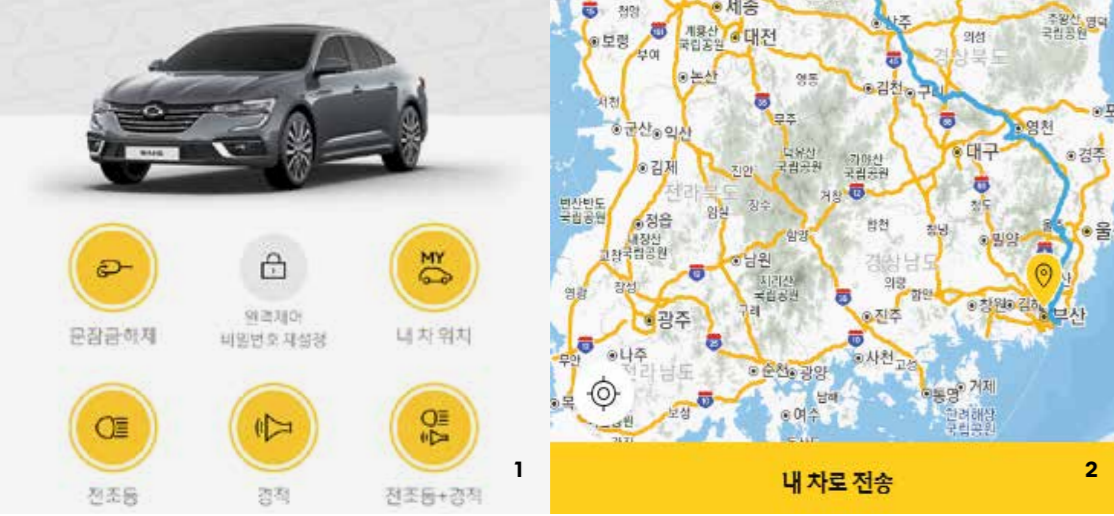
MY

문잠금해제

원격제어
비밀번호 재설정

내 차 위치

전조등

경적

전조등+경적

1

세종
청양
계룡산
국립공원
보령
대전
부여
논산
영동
김천
구미
상주
의성
경상북도
주왕산
국립공원
영덕
서천
무주
군산
익산
영천
포
대구
경주
김제
덕유산
국립공원
가야산
국립공원
전라북도
진안
거창
변산반도
국립공원
장수
청도
울
정읍
임실
합천
창녕
밀양
내장산
국립공원
함양
고창
남원
경상남도
양
지리산
국립공원
의령
영광
장성
함안
산
광주
구례
진주
창원
김해
부산
함평
무안
나주
전라남도
순천
광양
사천
고성
거제
목포
통영
남해
한려해상
국립공원
여수
보성

내 차로 전송

2